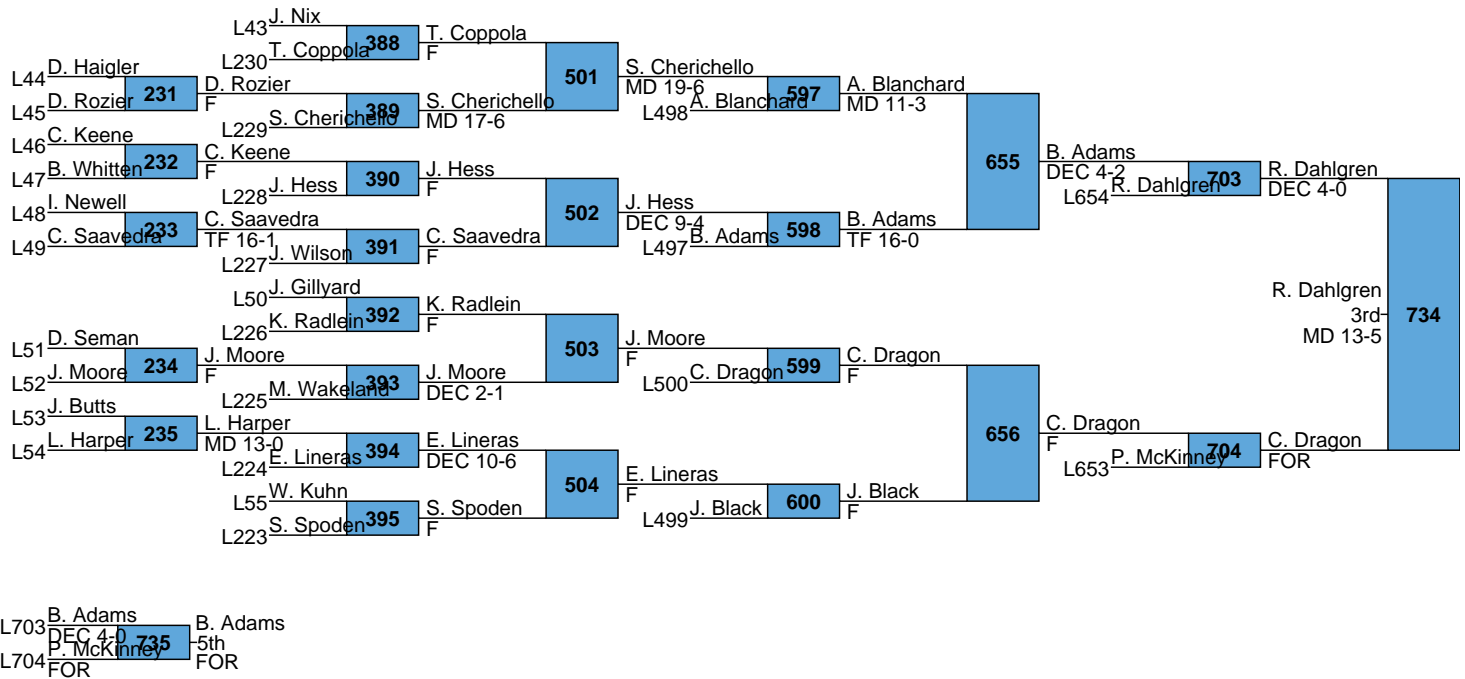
L43 J. Nix
L230 T. Coppola
388
T. Coppola
F
L44 D. Haigler
L45 D. Rozier
231
D. Rozier
F
L229 S. Cherichello
389
S. Cherichello
MD 17-6
501
S. Cherichello
MD 19-6
L498 A. Blanchard
597
A. Blanchard
MD 11-3
L46 C. Keene
L47 B. Whitten
232
C. Keene
F
L228 J. Hess
390
J. Hess
F
L48 I. Newell
L49 C. Saavedra
233
C. Saavedra
TF 16-1
L227 J. Wilson
391
C. Saavedra
F
502
J. Hess
DEC 9-4
L497 B. Adams
598
B. Adams
TF 16-0
655
B. Adams
DEC 4-2
L654 R. Dahlgren
703
R. Dahlgren
DEC 4-0
L50 J. Gillyard
L226 K. Radlein
392
K. Radlein
F
L51 D. Seman
L52 J. Moore
234
J. Moore
F
L225 M. Wakeland
393
J. Moore
DEC 2-1
503
J. Moore
F
L500 C. Dragon
599
C. Dragon
F
R. Dahlgren
3rd
MD 13-5
734
L53 J. Butts
L54 L. Harper
235
L. Harper
MD 13-0
L224 E. Lineras
394
E. Lineras
DEC 10-6
L55 W. Kuhn
L223 S. Spoden
395
S. Spoden
F
504
E. Lineras
F
L499 J. Black
600
J. Black
F
656
C. Dragon
F
L653 P. McKinney
704
C. Dragon
FOR
L703 B. Adams
DEC 4-0
L704 P. McKinney
FOR
735
B. Adams
5th
FOR